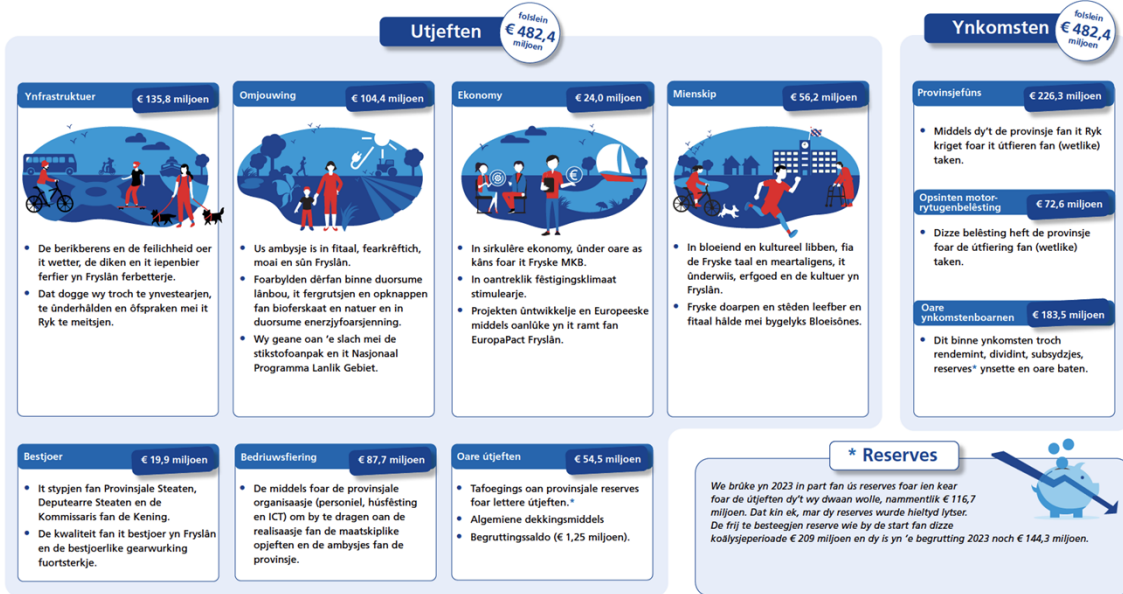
Utjeften

folslein
€ 482,4
miljoen

Ynkomsten

folslein
€ 482,4
miljoen

Ynfrastruktuer
€ 135,8 miljoen

- De berikberens en de feilichheid oer it wetter, de diken en it iepenbier ferfier yn Fryslân ferbetterje.
- Dat dogge wy troch te ynvestearjen, te ûnderhâlden en ôfspraken mei it Ryk te meitsjen.

Omjouwing
€ 104,4 miljoen

- Us ambysje is in fitaal, fearkrêftich, moai en sûn Fryslân.
- Foarbylden dêrfan binne duorsume lânbou, it fergrutsjen en opknappen fan biofearskaat en natuer en in duorsume enerzjyfoarsjenning.
- Wy geane oan 'e slach mei de stikstofoanpak en it Nasjonaal Programma Lanlik Gebiet.

Ekonomy
€ 24,0 miljoen

- In sirkulêre ekonomy, ûnder oare as kâns foar it Fryske MKB.
- In oantreklik fêstigingsklimaat stimulearje.
- Projekten ûntwikkelje en Europeeske middels oanlûke yn it ramt fan EuropaPact Fryslân.

Mienskip
€ 56,2 miljoen

- In bloeiend en kultureel libben, fia de Fryske taal en meartaligens, it ûnderwiis, erfgoed en de kultuer yn Fryslân.
- Fryske doarpen en stêden leefber en fitaal hâlde mei bygelyks Bloeisônes.

Provinsjefûns
€ 226,3 miljoen

- Middels dy't de provinsje fan it Ryk kriget foar it útfieren fan (wetlike) taken.

Opsinten motorrytugenbelêsting
€ 72,6 miljoen

- Dizze belêsting heft de provinsje foar de útfiering fan (wetlike) taken.

Oare ynkomstenboarnen
€ 183,5 miljoen

- Dit binne ynkomsten troch rendemint, dividint, subsydzjes, reserves* ynsette en oare baten.

Bestjoer
€ 19,9 miljoen

- It stypjen fan Provinsjale Steaten, Deputearre Steaten en de Kommissaris fan de Kening.
- De kwaliteit fan it bestjoer yn Fryslân en de bestjoerlike gearwurking fuortsterkje.

Bedriuwsfiering
€ 87,7 miljoen

- De middels foar de provinsjale organisaasje (personiel, húsfêsting en ICT) om by te dragen oan de realisaasje fan de maatskiplike opjeften en de ambysjes fan de provinsje.

Oare útjeften
€ 54,5 miljoen

- Tafoegings oan provinsjale reserves foar lettere útjeften.*
- Algemiene dekkingsmiddels
- Begruttingssaldo (€ 1,25 miljoen).

* Reserves

We brûke yn 2023 in part fan ús reserves foar ien kear foar de útjeften dy't wy dwaan wolle, nammentlik € 116,7 miljoen. Dat kin ek, mar dy reserves wurde hieltyd lytser. De frij te besteegjen reserve wie by de start fan dizze koälysjeperioade € 209 miljoen en dy is yn 'e begrutting 2023 noch € 144,3 miljoen.